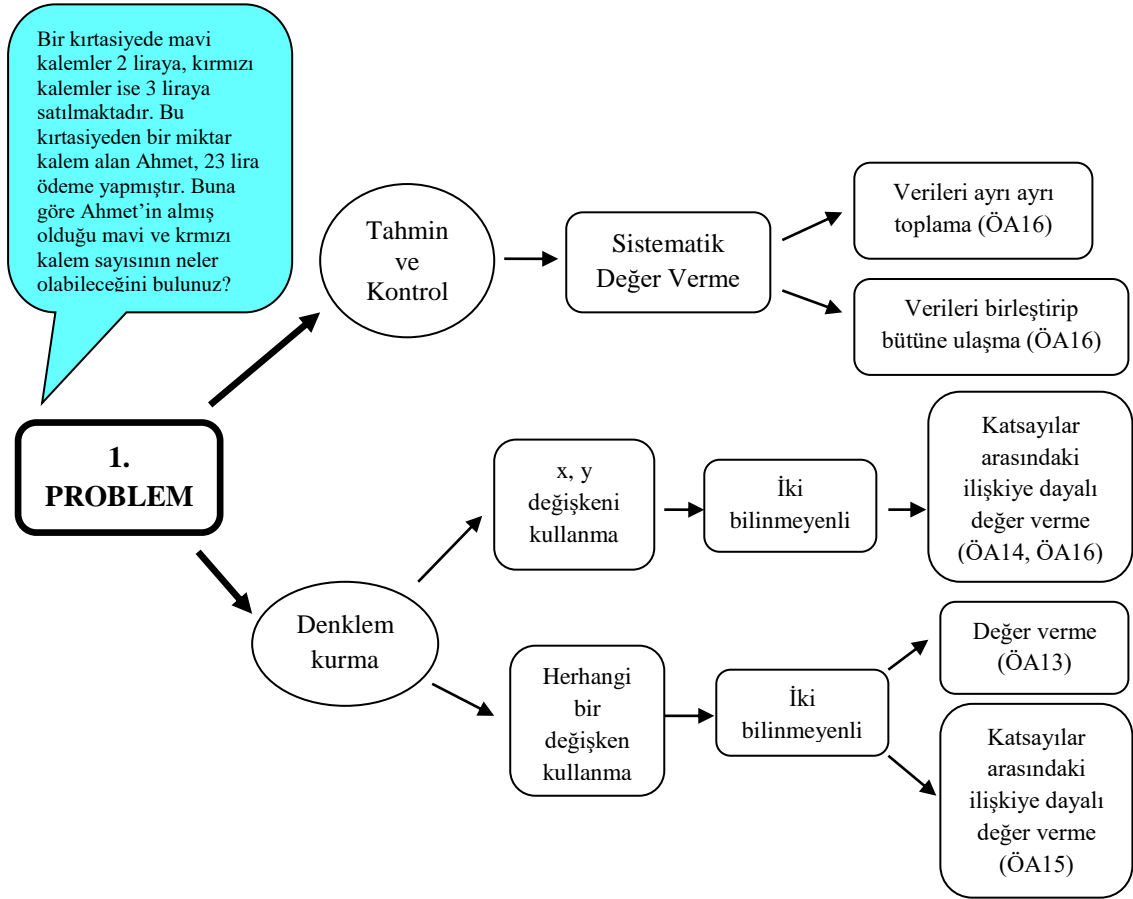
Bir kırtasiyede mavi kalemler 2 liraya, kırmızı kalemler ise 3 liraya satılmaktadır. Bu kırtasiyeden bir miktar kalem alan Ahmet, 23 lira ödeme yapmıştır. Buna göre Ahmet'in almış olduğu mavi ve krmızı kalem sayısının neler olabileceğini bulunuz?

1. PROBLEM

Tahmin ve Kontrol

Sistematik Değer Verme

Verileri ayrı ayrı toplama (ÖA16)

Verileri birleştirip bütüne ulaşma (ÖA16)

Denklem kurma

x, y değişkeni kullanma

İki bilinmeyenli

Katsayılar arasındaki ilişkiye dayalı değer verme (ÖA14, ÖA16)

Herhangi bir değişken kullanma

İki bilinmeyenli

Değer verme (ÖA13)

Katsayılar arasındaki ilişkiye dayalı değer verme (ÖA15)